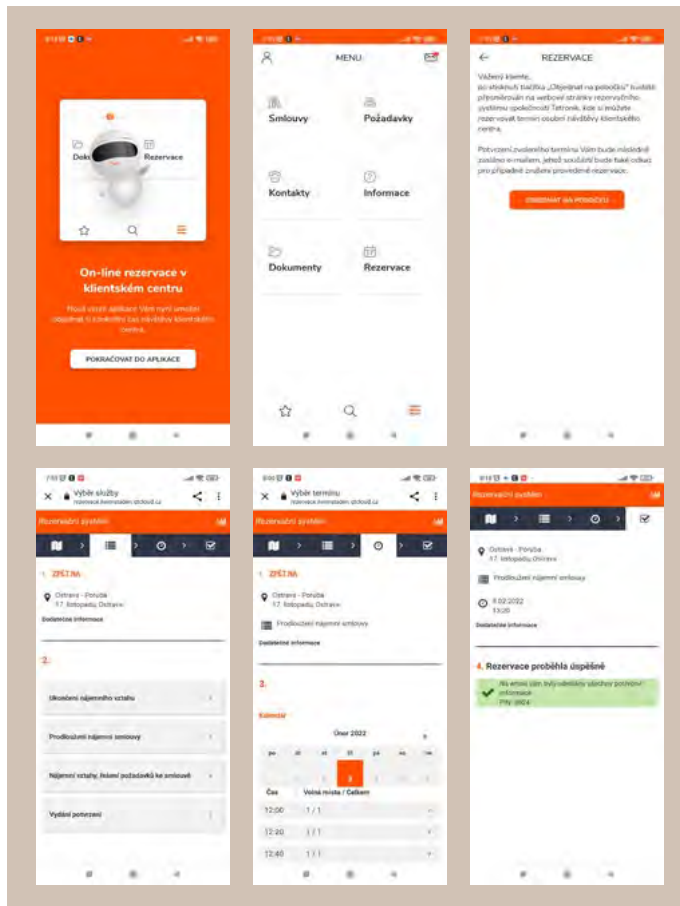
Dokumenty
Rezervace

On-line rezervace v klientském centru

Nová verze aplikace Vám nyní umožní objednat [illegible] návštěvy klientského centra.

POKRAČOVAT DO APLIKACE

MENU

Smlouvy
Požadavky
Kontakty
Informace
Dokumenty
Rezervace

REZERVACE

Vážený kliente,
po stisknutí tlačítka „Objednat na pobočku" budete přesměrován na webové stránky rezervačního systému společnosti Tetronik, kde si můžete rezervovat termín osobní návštěvy klientského centra.

Potvrzení zvoleného termínu Vám bude následně zasláno e-mailem, jehož součástí bude také odkaz pro případné zrušení provedené rezervace.

OBJEDNAT NA POBOČKU

Výběr služby
rezervace.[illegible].cz

Rezervační systém

1. ZPĚT NA

Ostrava - Poruba
17. listopadu, Ostrava

Dodatečné informace

2.

Ukončení nájemního vztahu
Prodloužení nájemní smlouvy
Nájemní vztahy, řešení požadavků ke smlouvě
Vydání potvrzení

Výběr termínu
rezervace.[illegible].cz

Rezervační systém

1. ZPĚT NA

Ostrava - Poruba
17. listopadu, Ostrava

Prodloužení nájemní smlouvy

Dodatečné informace

3.

Kalendář

Únor 2022

po út st čt pá so ne

Čas | Volná místa / Celkem
12:00 | 1 / 1
12:20 | 1 / 1
12:40 | 1 / 1

Rezervační systém

Ostrava - Poruba
17. listopadu, Ostrava

Prodloužení nájemní smlouvy

8.02.2022
13:20

Dodatečné informace

4. Rezervace proběhla úspěšně

Na email vám byly odeslány údaje potvrzení informace
PIN: 9924